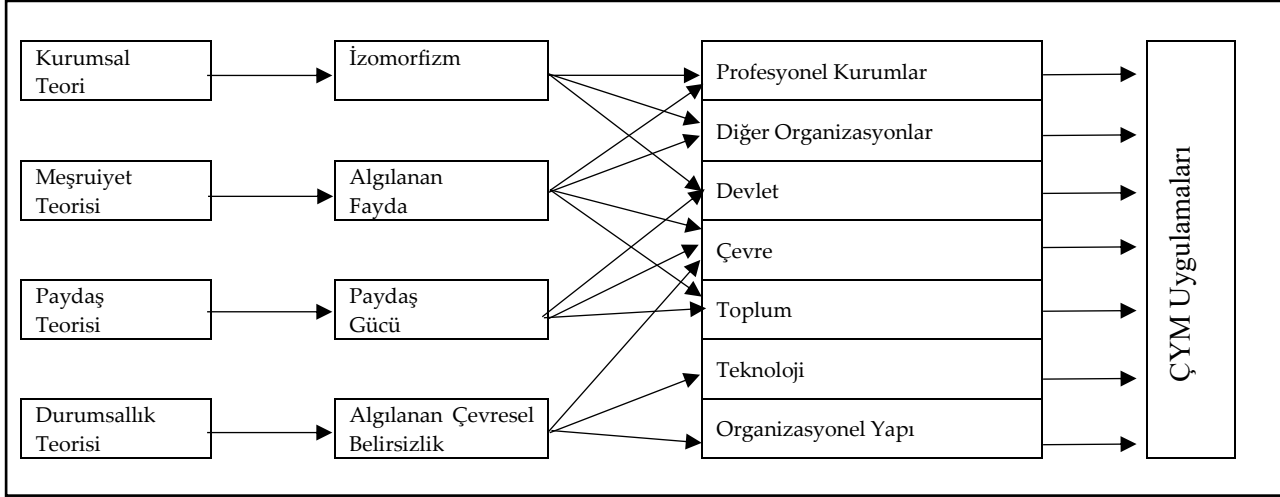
Kurumsal Teori

Meşruiyet Teorisi

Paydaş Teorisi

Durumsallık Teorisi

İzomorfizm

Algılanan Fayda

Paydaş Gücü

Algılanan Çevresel Belirsizlik

Profesyonel Kurumlar

Diğer Organizasyonlar

Devlet

Çevre

Toplum

Teknoloji

Organizasyonel Yapı

ÇYM Uygulamaları